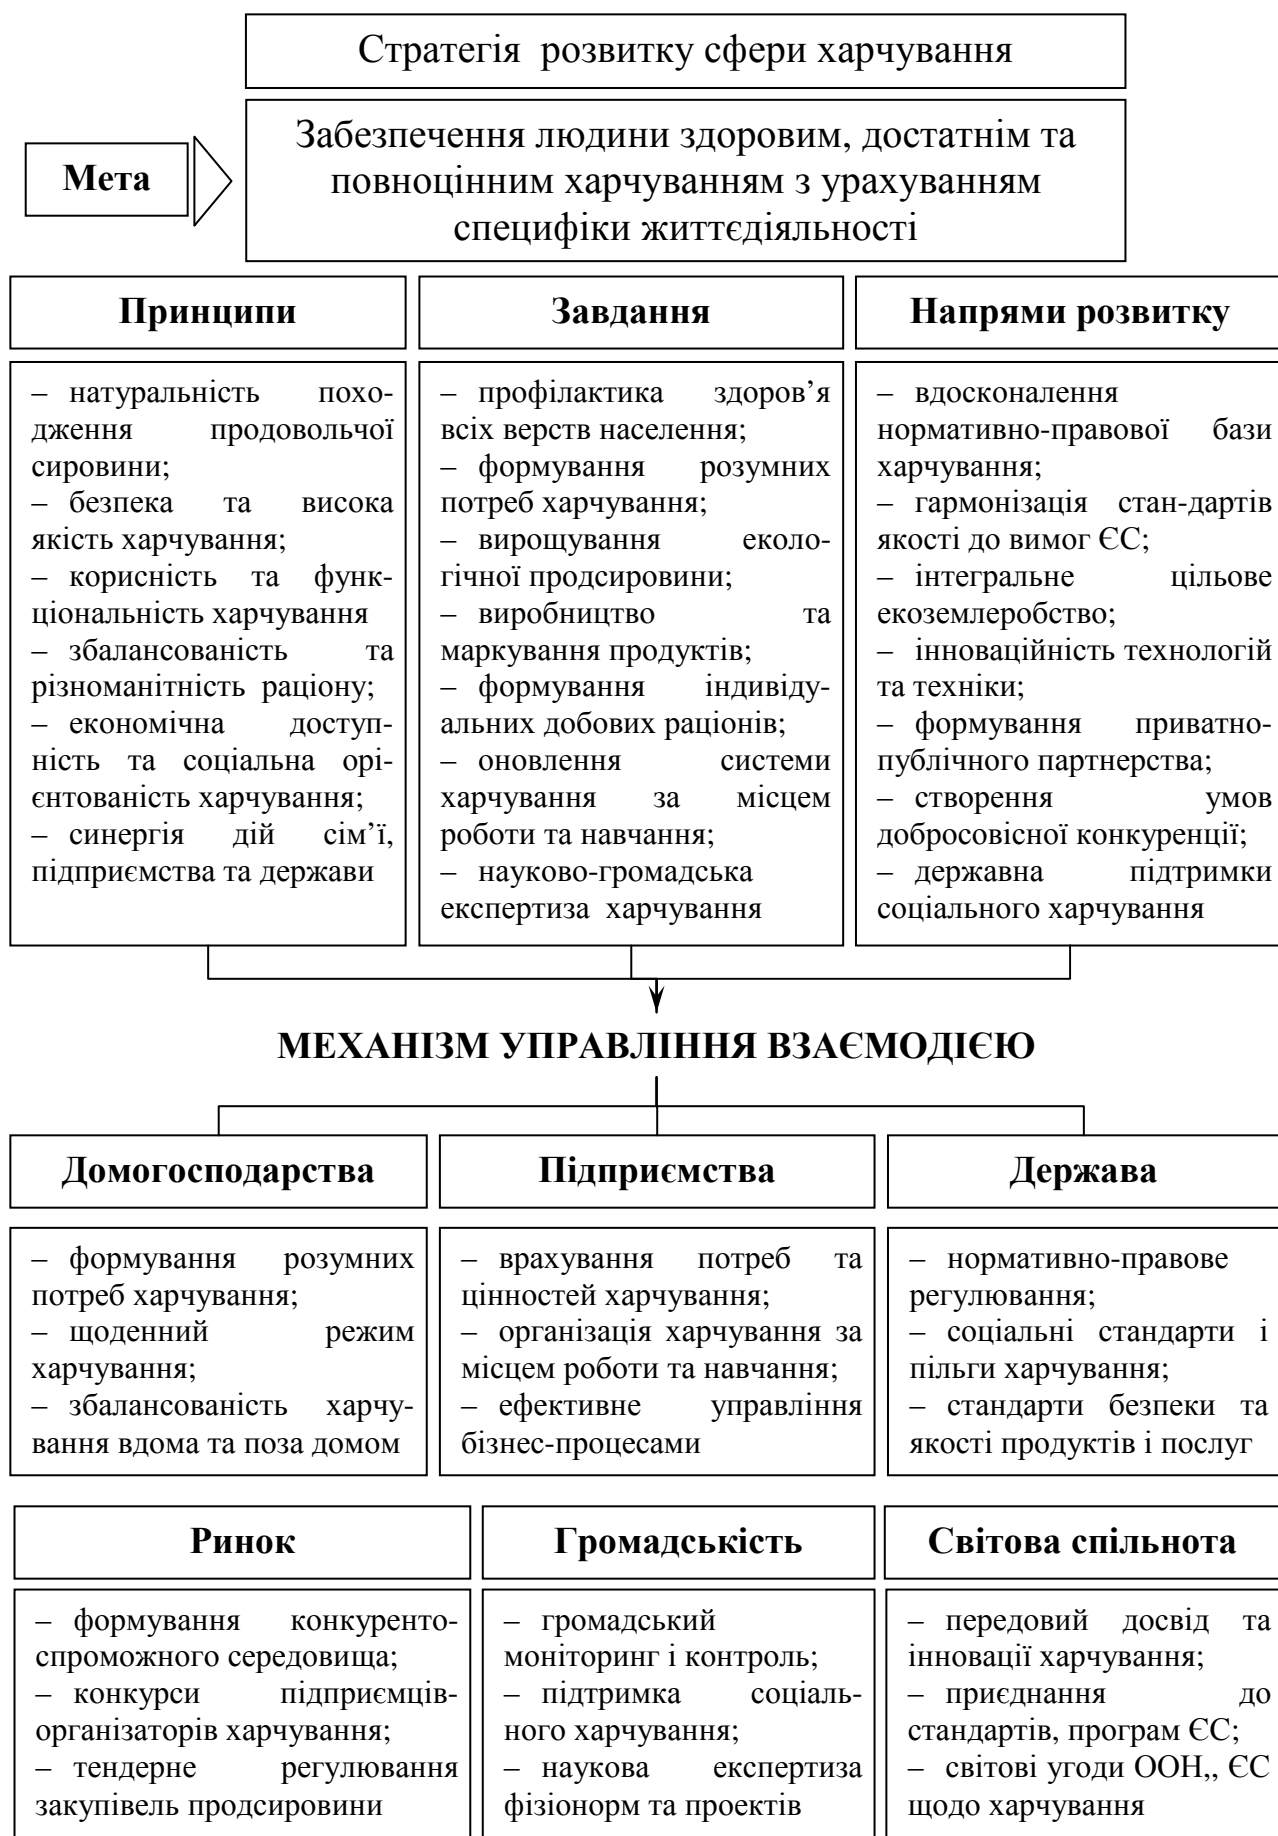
Стратегія розвитку сфери харчування

Мета

Забезпечення людини здоровим, достатнім та повноцінним харчуванням з урахуванням специфіки життєдіяльності

Принципи

– натуральність походження продовольчої сировини;
– безпека та висока якість харчування;
– корисність та функціональність харчування
– збалансованість та різноманітність раціону;
– економічна доступність та соціальна орієнтованість харчування;
– синергія дій сім'ї, підприємства та держави

Завдання

– профілактика здоров'я всіх верств населення;
– формування розумних потреб харчування;
– вирощування екологічної продсировини;
– виробництво та маркування продуктів;
– формування індивідуальних добових раціонів;
– оновлення системи харчування за місцем роботи та навчання;
– науково-громадська експертиза харчування

Напрями розвитку

– вдосконалення нормативно-правової бази харчування;
– гармонізація стан-дартів якості до вимог ЄС;
– інтегральне цільове екоземлеробство;
– інноваційність технологій та техніки;
– формування приватно-публічного партнерства;
– створення умов добросовісної конкуренції;
– державна підтримки соціального харчування

МЕХАНІЗМ УПРАВЛІННЯ ВЗАЄМОДІЄЮ

Домогосподарства

– формування розумних потреб харчування;
– щоденний режим харчування;
– збалансованість харчування вдома та поза домом

Підприємства

– врахування потреб та цінностей харчування;
– організація харчування за місцем роботи та навчання;
– ефективне управління бізнес-процесами

Держава

– нормативно-правове регулювання;
– соціальні стандарти і пільги харчування;
– стандарти безпеки та якості продуктів і послуг

Ринок

– формування конкурентоспроможного середовища;
– конкурси підприємців-організаторів харчування;
– тендерне регулювання закупівель продсировини

Громадськість

– громадський моніторинг і контроль;
– підтримка соціального харчування;
– наукова експертиза фізіонорм та проектів

Світова спільнота

– передовий досвід та інновації харчування;
– приєднання до стандартів, програм ЄС;
– світові угоди ООН,, ЄС щодо харчування